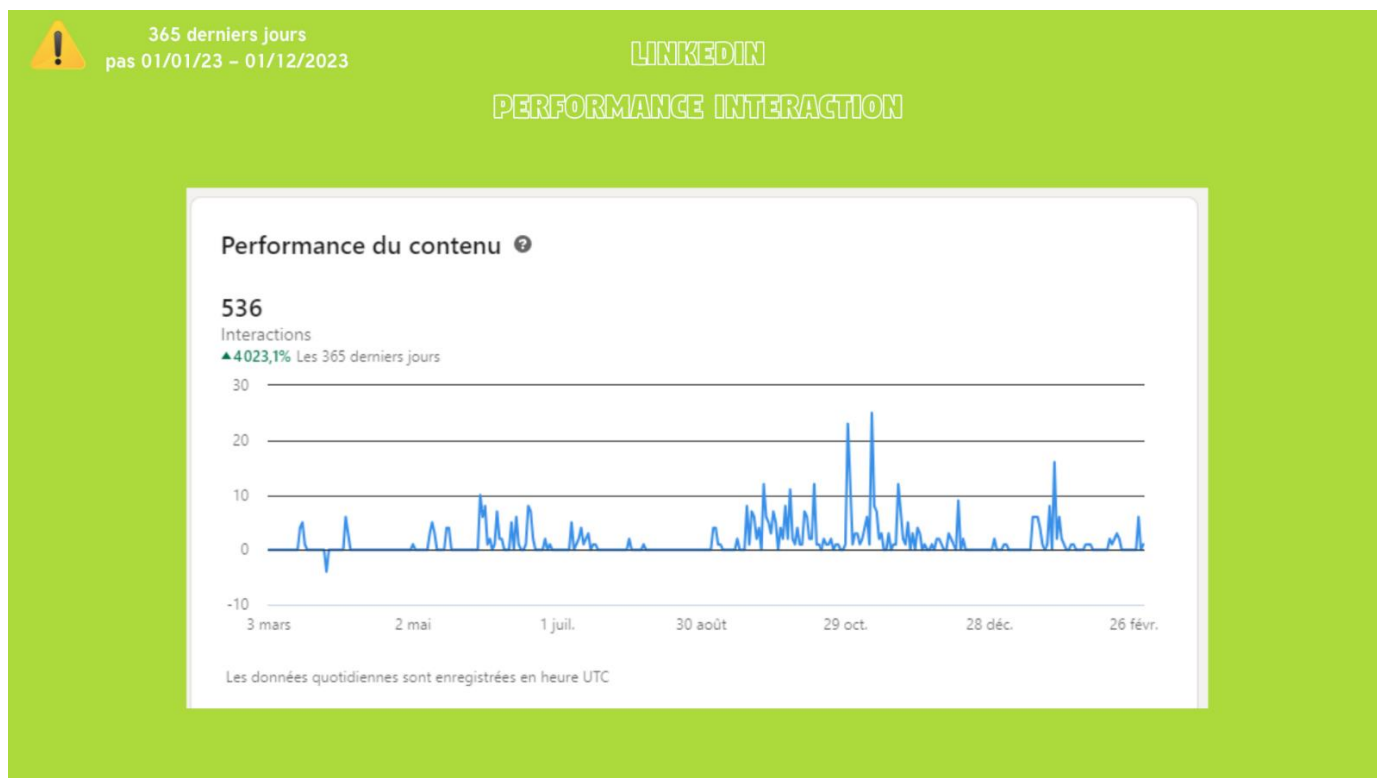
365 derniers jours
pas 01/01/23 - 01/12/2023

LINKEDIN

PERFORMANCE INTERACTION

Performance du contenu

536
Interactions
▲4 023,1% Les 365 derniers jours

| 30 |
| 20 |
| 10 |
| 0 |
| -10 |

3 mars 2 mai 1 juil. 30 août 29 oct. 28 déc. 26 févr.

Les données quotidiennes sont enregistrées en heure UTC